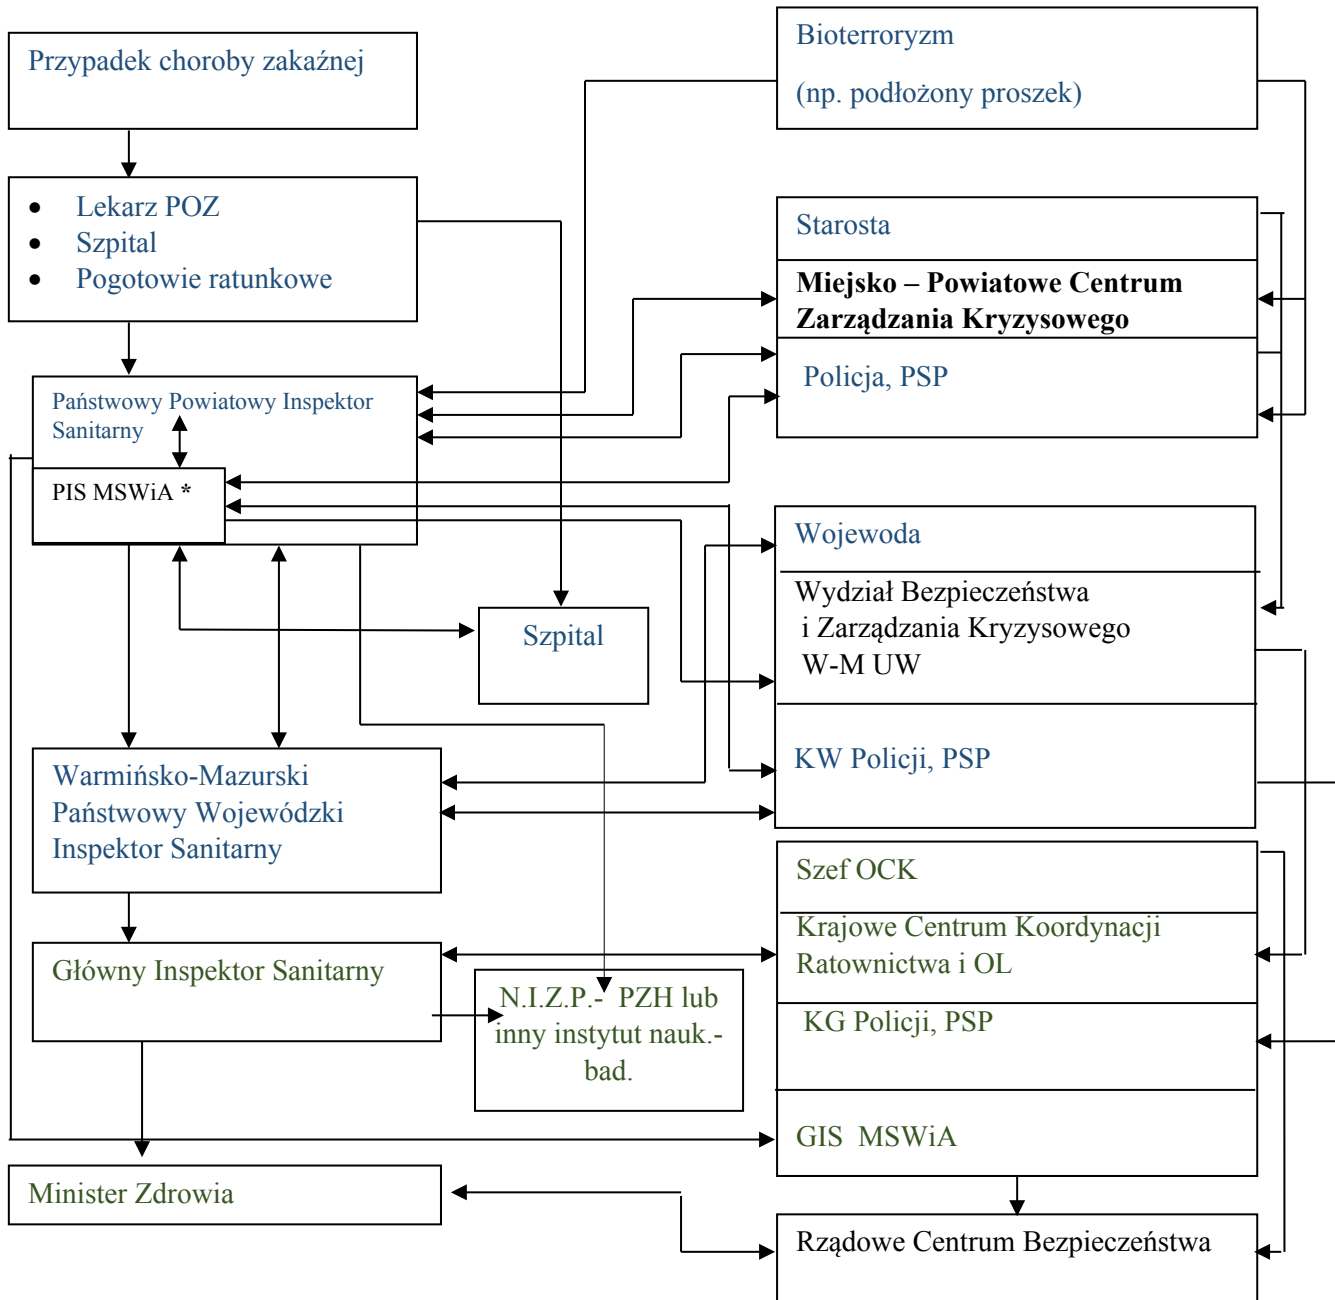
Przypadek choroby zakaźnej

Bioterroryzm

(np. podłożony proszek)

- Lekarz POZ
- Szpital
- Pogotowie ratunkowe

Starosta

**Miejsko – Powiatowe Centrum Zarządzania Kryzysowego**

Policja, PSP

Państwowy Powiatowy Inspektor Sanitarny

PIS MSWiA *

Wojewoda

Wydział Bezpieczeństwa i Zarządzania Kryzysowego W-M UW

Szpital

KW Policji, PSP

Warmińsko-Mazurski Państwowy Wojewódzki Inspektor Sanitarny

Szef OCK

Krajowe Centrum Koordynacji Ratownictwa i OL

Główny Inspektor Sanitarny

N.I.Z.P.- PZH lub inny instytut nauk.-bad.

KG Policji, PSP

GIS MSWiA

Minister Zdrowia

Rządowe Centrum Bezpieczeństwa